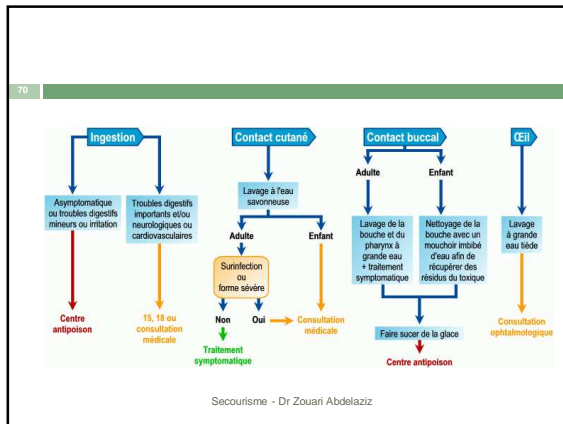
70

Ingestion

Asymptomatique ou troubles digestifs mineurs ou irritation

Centre antipoison

Troubles digestifs importants et/ou neurologiques ou cardiovasculaires

15, 18 ou consultation médicale

Contact cutané

Lavage à l'eau savonneuse

Adulte

Surinfection ou forme sévère

Non

Traitement symptomatique

Oui

Consultation médicale

Enfant

Contact buccal

Adulte

Lavage de la bouche et du pharynx à grande eau + traitement symptomatique

Enfant

Nettoyage de la bouche avec un mouchoir imbibé d'eau afin de récupérer des résidus du toxique

Faire sucer de la glace

Centre antipoison

Œil

Lavage à grande eau tiède

Consultation ophtalmologique

Secourisme - Dr Zouari Abdelaziz